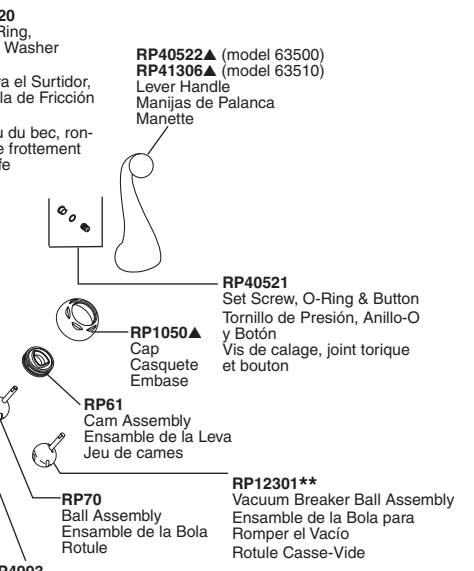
20
Ring,
Washer

a el Surtidor,
la de Fricción

u du bec, ron-
e frottement
fe

**RP40522▲** (model 63500)
**RP41306▲** (model 63510)
Lever Handle
Manijas de Palanca
Manette

**RP40521**
Set Screw, O-Ring & Button
Tornillo de Presión, Anillo-O y Botón
Vis de calage, joint torique et bouton

**RP1050▲**
Cap
Casquete
Embase

**RP61**
Cam Assembly
Ensamble de la Leva
Jeu de cames

**RP12301\*\***
Vacuum Breaker Ball Assembly
Ensamble de la Bola para Romper el Vacío
Rotule Casse-Vide

**RP70**
Ball Assembly
Ensamble de la Bola
Rotule

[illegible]P4993